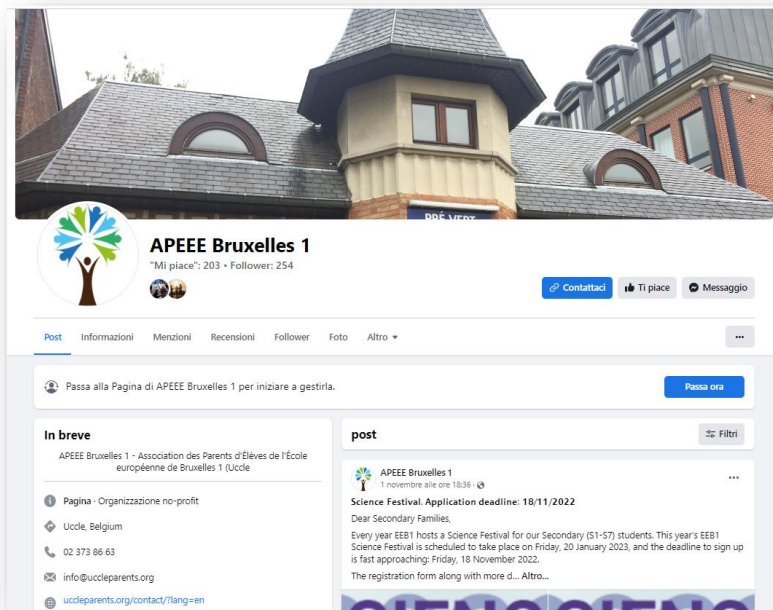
PRÉ VERT

APEEE Bruxelles 1

"Mi piace": 203 • Follower: 254

Contattaci

Ti piace

Messaggio

Post Informazioni Menzioni Recensioni Follower Foto Altro ▾

...

Passa alla Pagina di APEEE Bruxelles 1 per iniziare a gestirla.

Passa ora

In breve

APEEE Bruxelles 1 - Association des Parents d'Élèves de l'École européenne de Bruxelles 1 (Uccle

Pagina · Organizzazione no-profit

Uccle, Belgium

02 373 86 63

info@uccleparents.org

uccleparents.org/contact/?lang=en

post

Filtri

APEEE Bruxelles 1

1 novembre alle ore 18:36 ·

...

Science Festival. Application deadline: 18/11/2022

Dear Secondary Families,

Every year EEB1 hosts a Science Festival for our Secondary (S1-S7) students. This year's EEB1 Science Festival is scheduled to take place on Friday, 20 January 2023, and the deadline to sign up is fast approaching: Friday, 18 November 2022.

The registration form along with more d... Altro...

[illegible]